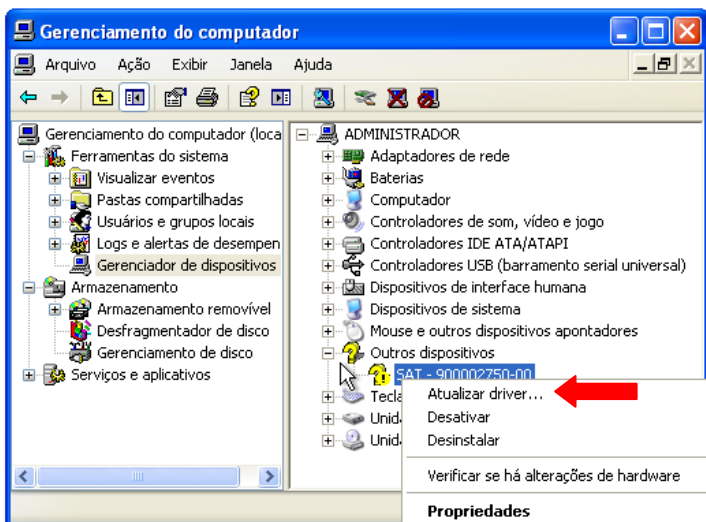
Gerenciamento do computador

Arquivo Ação Exibir Janela Ajuda

Gerenciamento do computador (loca
Ferramentas do sistema
Visualizar eventos
Pastas compartilhadas
Usuários e grupos locais
Logs e alertas de desempen
Gerenciador de dispositivos
Armazenamento
Armazenamento removível
Desfragmentador de disco
Gerenciamento de disco
Serviços e aplicativos

ADMINISTRADOR
Adaptadores de rede
Baterias
Computador
Controladores de som, vídeo e jogo
Controladores IDE ATA/ATAPI
Controladores USB (barramento serial universal)
Dispositivos de interface humana
Dispositivos de sistema
Mouse e outros dispositivos apontadores
Outros dispositivos
SAT - 900002750-00
Tecla
Unid
Unid

Atualizar driver...
Desativar
Desinstalar
Verificar se há alterações de hardware
Propriedades